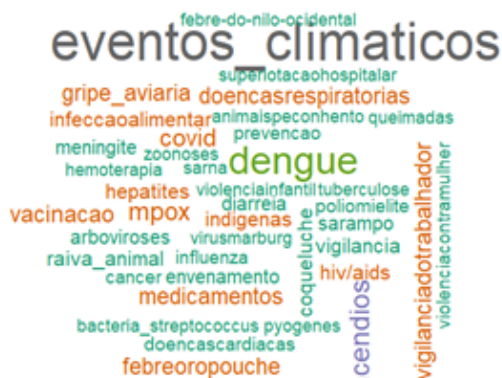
febre-do-nilo-ocidental
eventos_climaticos
superlotacaohospitalar
gripe_aviaria doencasrespiratorias
infeccaoalimentar animaispeconhento queimadas
covid prevencao
meningite zoonoses
dengue
hemoterapia sarna
hepatites violenciainfantil tuberculose
vacinacao mpox indigenas diarreia poliomielite
sarampo
arboviroses virusmarburg vigilancia
raiva_animal influenza
cancer envenenamento
coqueluche hiv/aids
medicamentos
cendios
vigilanciadotrabalhador
violenciacontramulher
bacteria_streptococcus pyogenes
doencascardiacas
febreoropouche